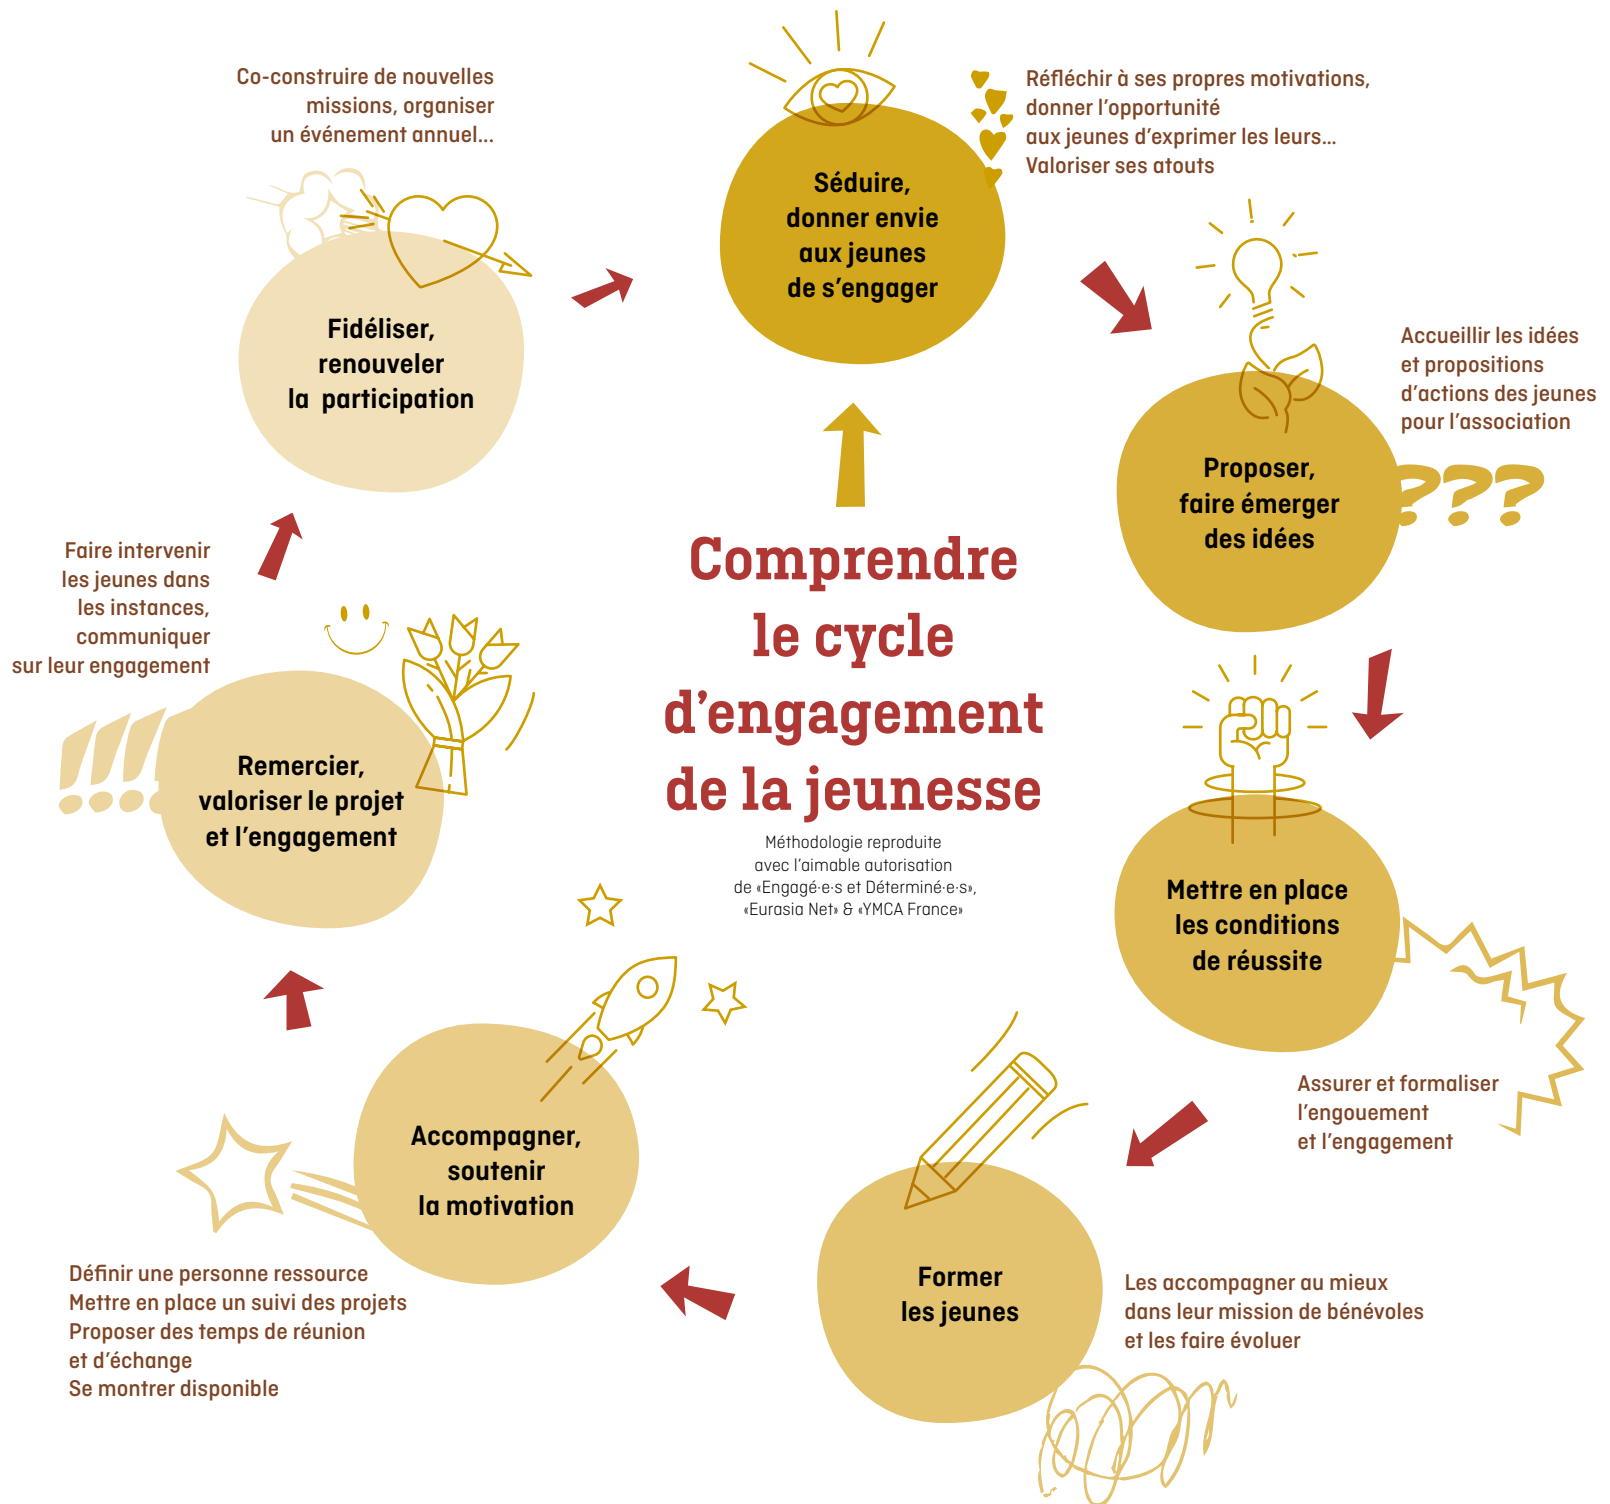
Comprendre le cycle d'engagement de la jeunesse

Méthodologie reproduite avec l'aimable autorisation de «Engagé·e·s et Déterminé·e·s», «Eurasia Net» & «YMCA France»

Séduire, donner envie aux jeunes de s'engager

Réfléchir à ses propres motivations, donner l'opportunité aux jeunes d'exprimer les leurs… Valoriser ses atouts

Proposer, faire émerger des idées

Accueillir les idées et propositions d'actions des jeunes pour l'association

???

Mettre en place les conditions de réussite

Assurer et formaliser l'engouement et l'engagement

Former les jeunes

Les accompagner au mieux dans leur mission de bénévoles et les faire évoluer

Accompagner, soutenir la motivation

Définir une personne ressource
Mettre en place un suivi des projets
Proposer des temps de réunion et d'échange
Se montrer disponible

Remercier, valoriser le projet et l'engagement

!!!

Faire intervenir les jeunes dans les instances, communiquer sur leur engagement

Fidéliser, renouveler la participation

Co-construire de nouvelles missions, organiser un événement annuel…